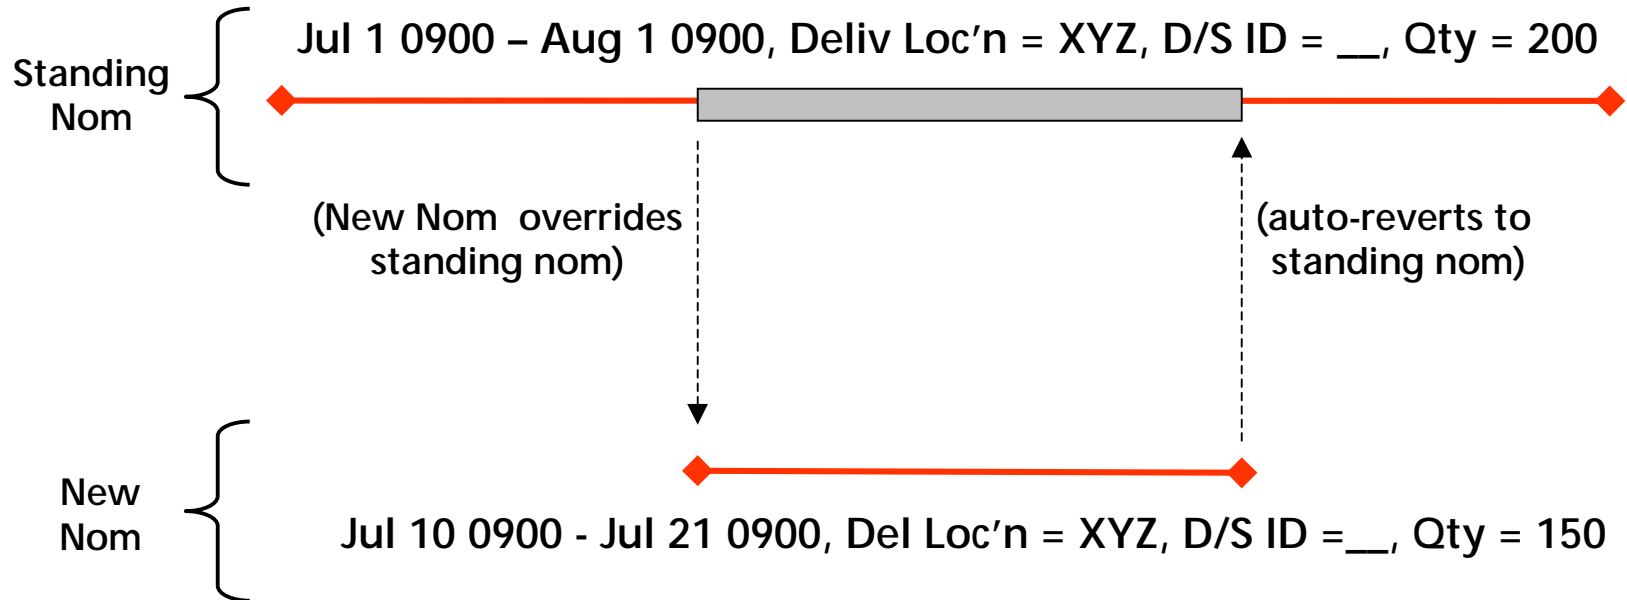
Standing Nom

Jul 1 0900 – Aug 1 0900, Deliv Loc’n = XYZ, D/S ID = __, Qty = 200

(New Nom overrides standing nom)

(auto-reverts to standing nom)

New Nom

Jul 10 0900 - Jul 21 0900, Del Loc’n = XYZ, D/S ID =__, Qty = 150